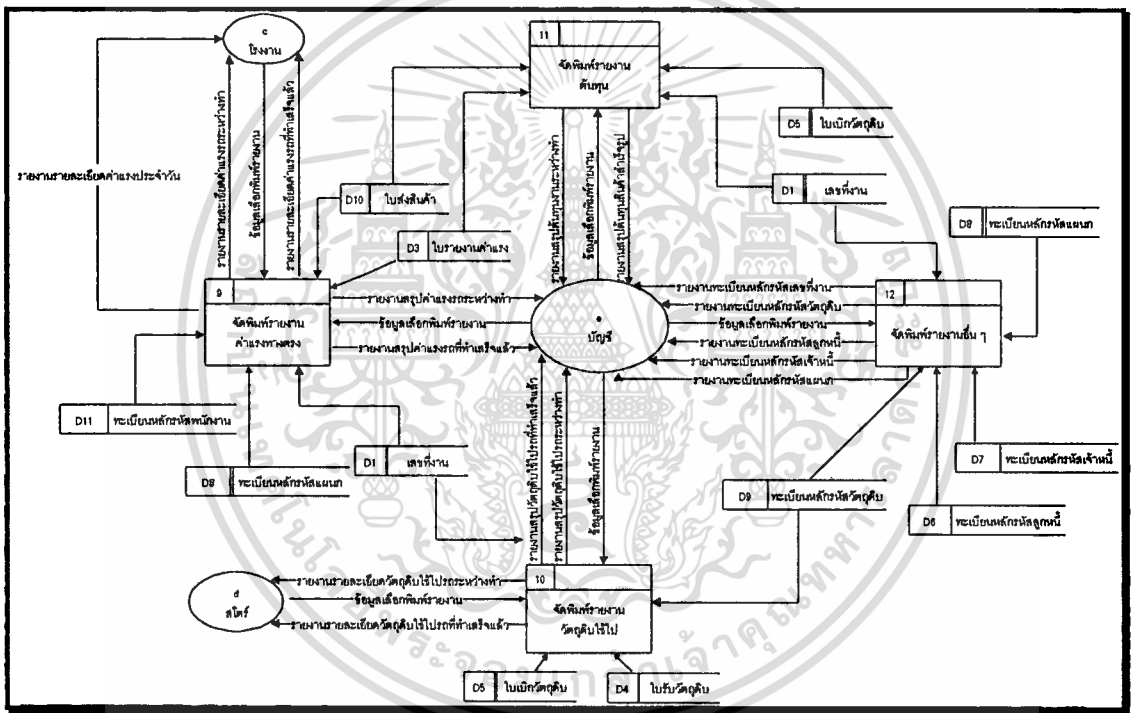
c
โรงงาน

11
จัดพิมพ์รายงานต้นทุน

D5 ใบเบิกวัตถุดิบ

รายงานรายละเอียดค่าแรงประจำวัน

รายงานรายละเอียดค่าแรงระหว่างทำ
ข้อมูลเลือกพิมพ์รายงาน
รายงานรายละเอียดค่าแรงรถที่ทำเสร็จแล้ว

D10 ใบส่งสินค้า

D1 เลขที่งาน

รายงานสรุปต้นทุนงานระหว่างทำ
ข้อมูลเลือกพิมพ์รายงาน
รายงานสรุปต้นทุนสินค้าสำเร็จรูป

D8 ทะเบียนหลักรหัสแผนก

D3 ใบรายงานค่าแรง

9
จัดพิมพ์รายงานค่าแรงทางตรง

รายงานสรุปค่าแรงระหว่างทำ
ข้อมูลเลือกพิมพ์รายงาน
รายงานสรุปค่าแรงรถที่ทำเสร็จแล้ว

a
บัญชี

รายงานทะเบียนหลักรหัสเลขที่งาน
รายงานทะเบียนหลักรหัสวัตถุดิบ
ข้อมูลเลือกพิมพ์รายงาน
รายงานทะเบียนหลักรหัสลูกหนี้
รายงานทะเบียนหลักรหัสเจ้าหนี้
รายงานทะเบียนหลักรหัสแผนก

12
จัดพิมพ์รายงานอื่น ๆ

D11 ทะเบียนหลักรหัสพนักงาน

D1 เลขที่งาน

D8 ทะเบียนหลักรหัสแผนก

รายงานสรุปวัตถุดิบใช้ไปรถที่ทำเสร็จแล้ว
รายงานสรุปวัตถุดิบใช้ไประหว่างทำ
ข้อมูลเลือกพิมพ์รายงาน

D7 ทะเบียนหลักรหัสเจ้าหนี้

D9 ทะเบียนหลักรหัสวัตถุดิบ

D6 ทะเบียนหลักรหัสลูกหนี้

d
สโตร์

รายงานรายละเอียดวัตถุดิบใช้ไประหว่างทำ
ข้อมูลเลือกพิมพ์รายงาน
รายงานรายละเอียดวัตถุดิบใช้ไปรถที่ทำเสร็จแล้ว

10
จัดพิมพ์รายงานวัตถุดิบใช้ไป

D5 ใบเบิกวัตถุดิบ

D4 ใบรับวัตถุดิบ